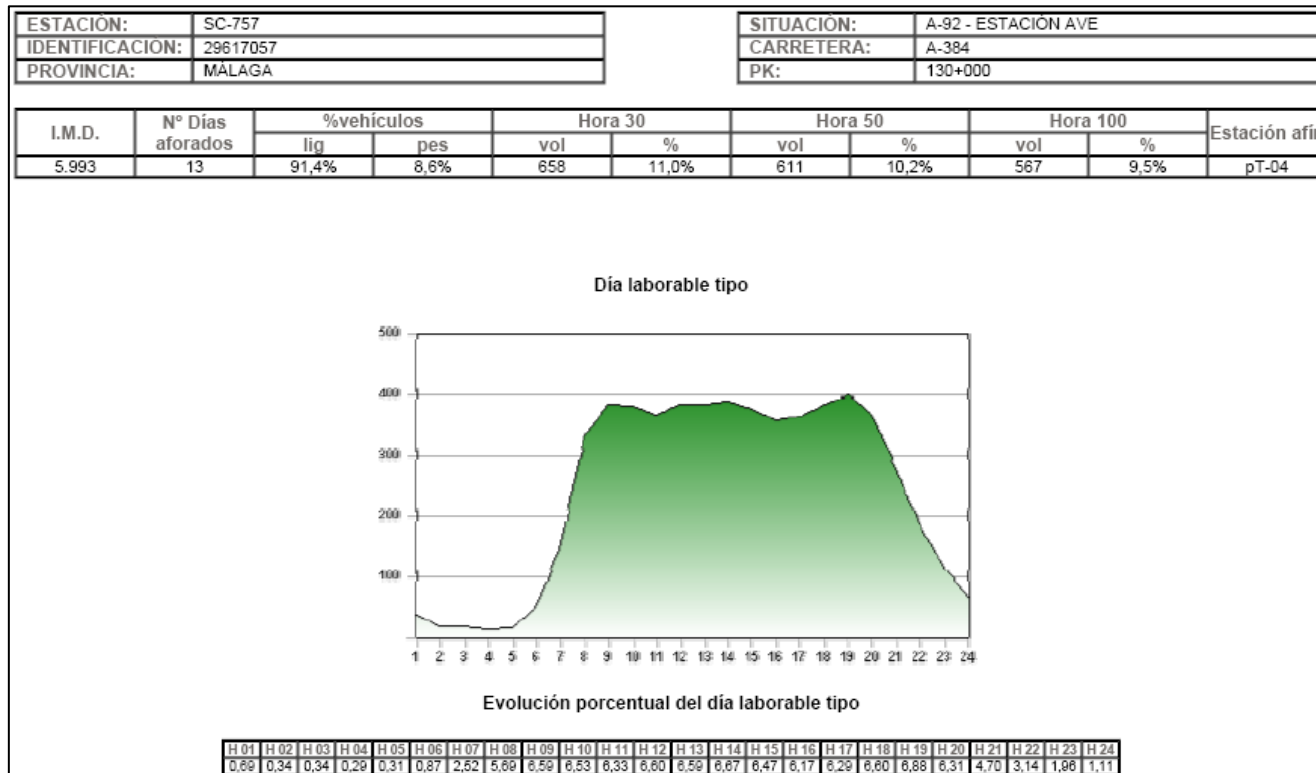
| ESTACIÓN: | SC-757 |
|---|---|
| IDENTIFICACIÓN: | 29617057 |
| PROVINCIA: | MÁLAGA |

| SITUACIÓN: | A-92 - ESTACIÓN AVE |
|---|---|
| CARRETERA: | A-384 |
| PK: | 130+000 |

| I.M.D. | Nº Días aforados | %vehículos lig | %vehículos pes | Hora 30 vol | Hora 30 % | Hora 50 vol | Hora 50 % | Hora 100 vol | Hora 100 % | Estación afí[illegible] |
|---|---|---|---|---|---|---|---|---|---|---|
| 5.993 | 13 | 91,4% | 8,6% | 658 | 11,0% | 611 | 10,2% | 567 | 9,5% | pT-04 |

Día laborable tipo

500
400
300
200
100

1 2 3 4 5 6 7 8 9 10 11 12 13 14 15 16 17 18 19 20 21 22 23 24

Evolución porcentual del día laborable tipo

| H 01 | H 02 | H 03 | H 04 | H 05 | H 06 | H 07 | H 08 | H 09 | H 10 | H 11 | H 12 | H 13 | H 14 | H 15 | H 16 | H 17 | H 18 | H 19 | H 20 | H 21 | H 22 | H 23 | H 24 |
|---|---|---|---|---|---|---|---|---|---|---|---|---|---|---|---|---|---|---|---|---|---|---|---|
| 0,69 | 0,34 | 0,34 | 0,29 | 0,31 | 0,87 | 2,52 | 5,69 | 6,59 | 6,53 | 6,33 | 6,60 | 6,59 | 6,67 | 6,47 | 6,17 | 6,29 | 6,60 | 6,88 | 6,31 | 4,70 | 3,14 | 1,96 | 1,11 |